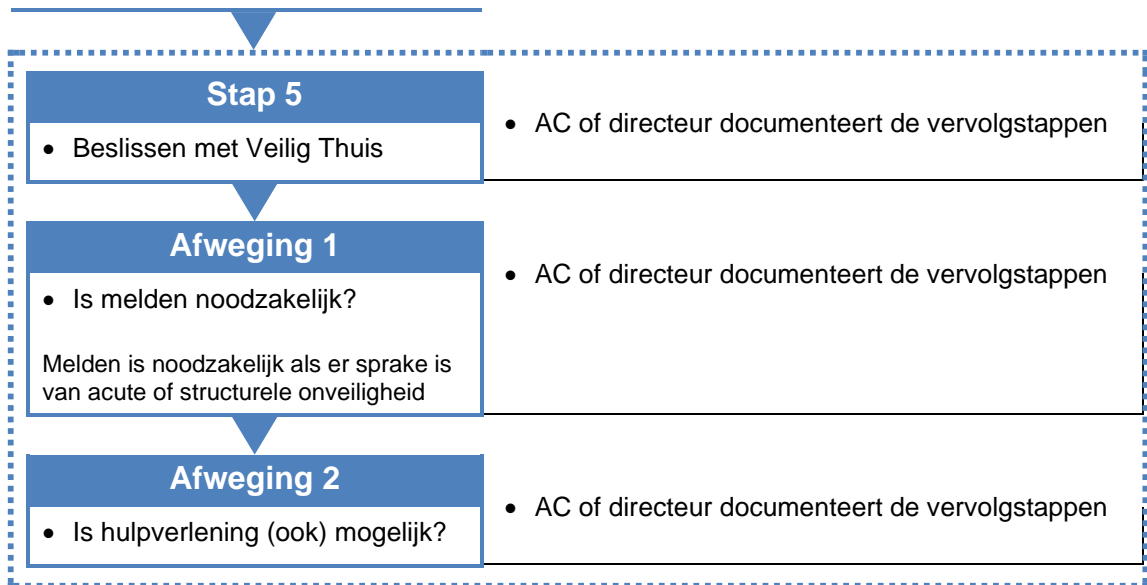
Stap 5

• Beslissen met Veilig Thuis

• AC of directeur documenteert de vervolgstappen

Afweging 1

• Is melden noodzakelijk?

Melden is noodzakelijk als er sprake is van acute of structurele onveiligheid

• AC of directeur documenteert de vervolgstappen

Afweging 2

• Is hulpverlening (ook) mogelijk?

• AC of directeur documenteert de vervolgstappen